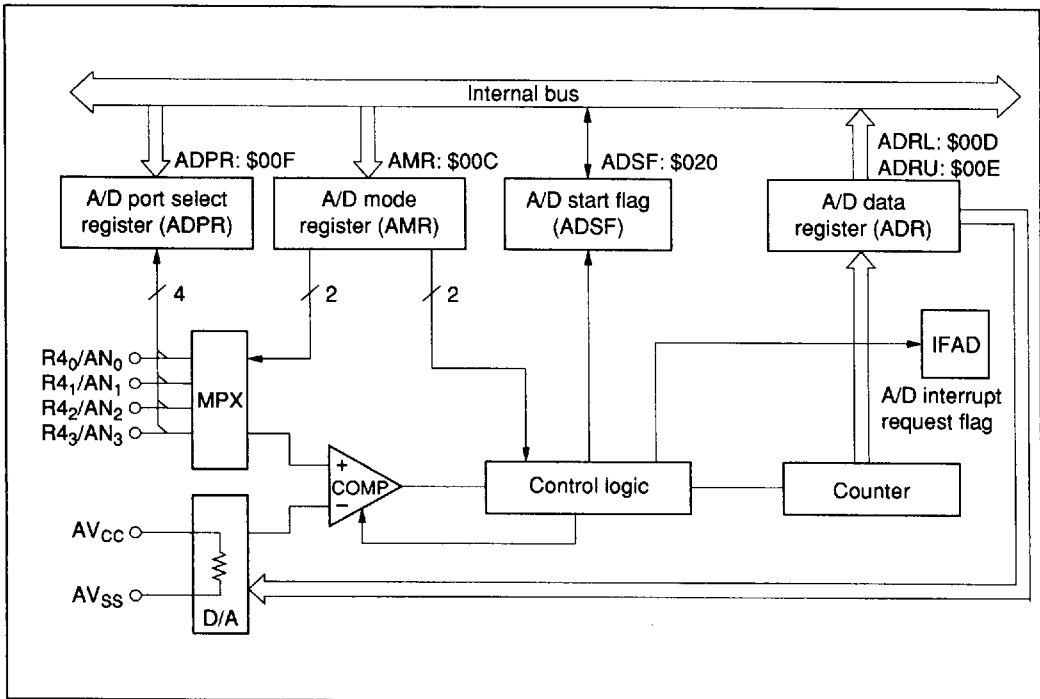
Internal bus

ADPR: \$00F

AMR: \$00C

ADSF: \$020

ADRL: \$00D
ADRU: \$00E

A/D port select register (ADPR)

A/D mode register (AMR)

A/D start flag (ADSF)

A/D data register (ADR)

4

2

2

$R4_0/AN_0$
$R4_1/AN_1$
$R4_2/AN_2$
$R4_3/AN_3$

MPX

IFAD

A/D interrupt request flag

+
COMP
−

Control logic

Counter

$AV_{CC}$

$AV_{SS}$

D/A